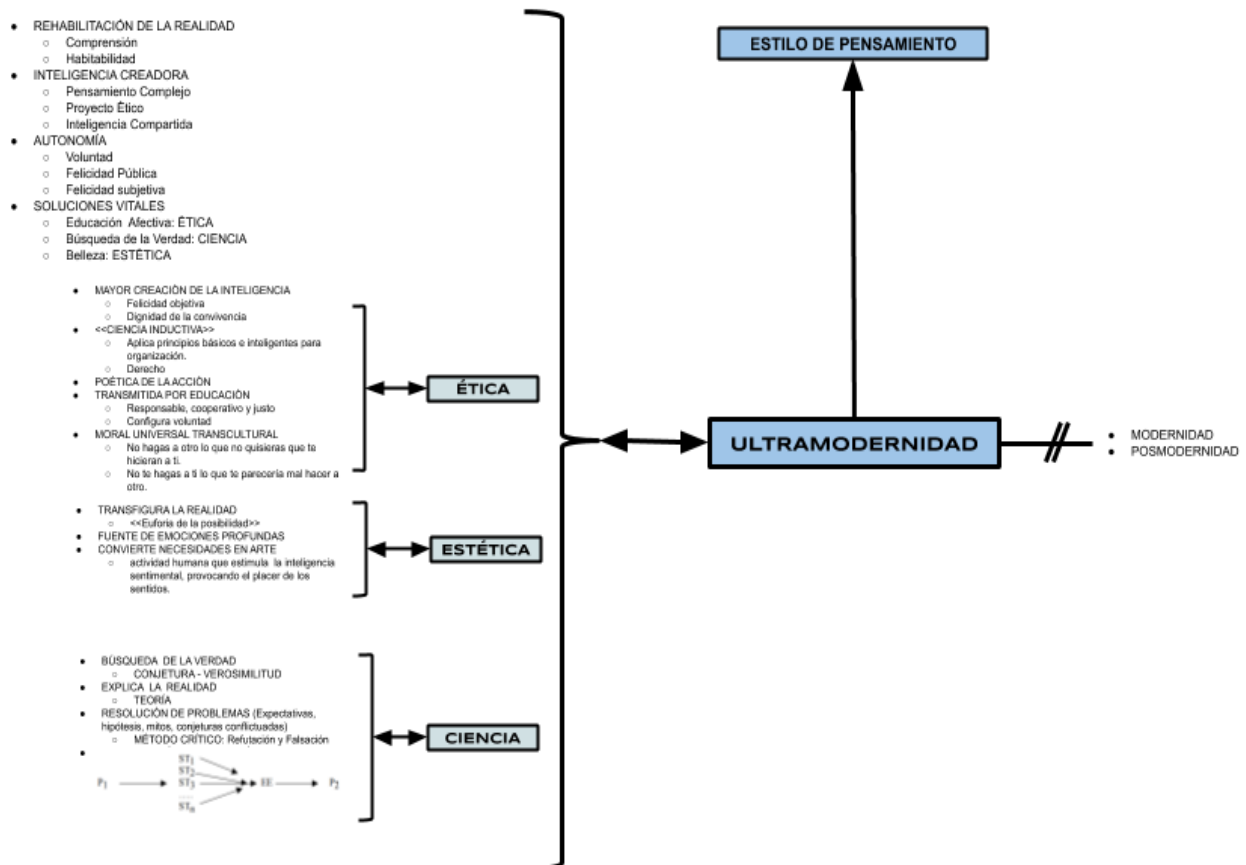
- REHABILITACIÓN DE LA REALIDAD
  - Comprensión
  - Habitabilidad
- INTELIGENCIA CREADORA
  - Pensamiento Complejo
  - Proyecto Ético
  - Inteligencia Compartida
- AUTONOMÍA
  - Voluntad
  - Felicidad Pública
  - Felicidad subjetiva
- SOLUCIONES VITALES
  - Educación Afectiva: ÉTICA
  - Búsqueda de la Verdad: CIENCIA
  - Belleza: ESTÉTICA

ESTILO DE PENSAMIENTO

- MAYOR CREACIÓN DE LA INTELIGENCIA
  - Felicidad objetiva
  - Dignidad de la convivencia
- <<CIENCIA INDUCTIVA>>
  - Aplica principios básicos e inteligentes para organización.
  - Derecho
- POÉTICA DE LA ACCIÓN
- TRANSMITIDA POR EDUCACIÓN
  - Responsable, cooperativo y justo
  - Configura voluntad
- MORAL UNIVERSAL TRANSCULTURAL
  - No hagas a otro lo que no quisieras que te hicieran a ti.
  - No te hagas a ti lo que te parecería mal hacer a otro.

ÉTICA

ULTRAMODERNIDAD

- MODERNIDAD
- POSMODERNIDAD

- TRANSFIGURA LA REALIDAD
  - <<Euforia de la posibilidad>>
- FUENTE DE EMOCIONES PROFUNDAS
- CONVIERTE NECESIDADES EN ARTE
  - actividad humana que estimula la inteligencia sentimental, provocando el placer de los sentidos.

ESTÉTICA

- BÚSQUEDA DE LA VERDAD
  - CONJETURA - VEROSIMILITUD
- EXPLICA LA REALIDAD
  - TEORÍA
- RESOLUCIÓN DE PROBLEMAS (Expectativas, hipótesis, mitos, conjeturas conflictuadas)
  - MÉTODO CRÍTICO: Refutación y Falsación
-

$P_1$ → $ST_1$ $ST_2$ $ST_3$ ... $ST_n$ → EE → $P_2$

CIENCIA